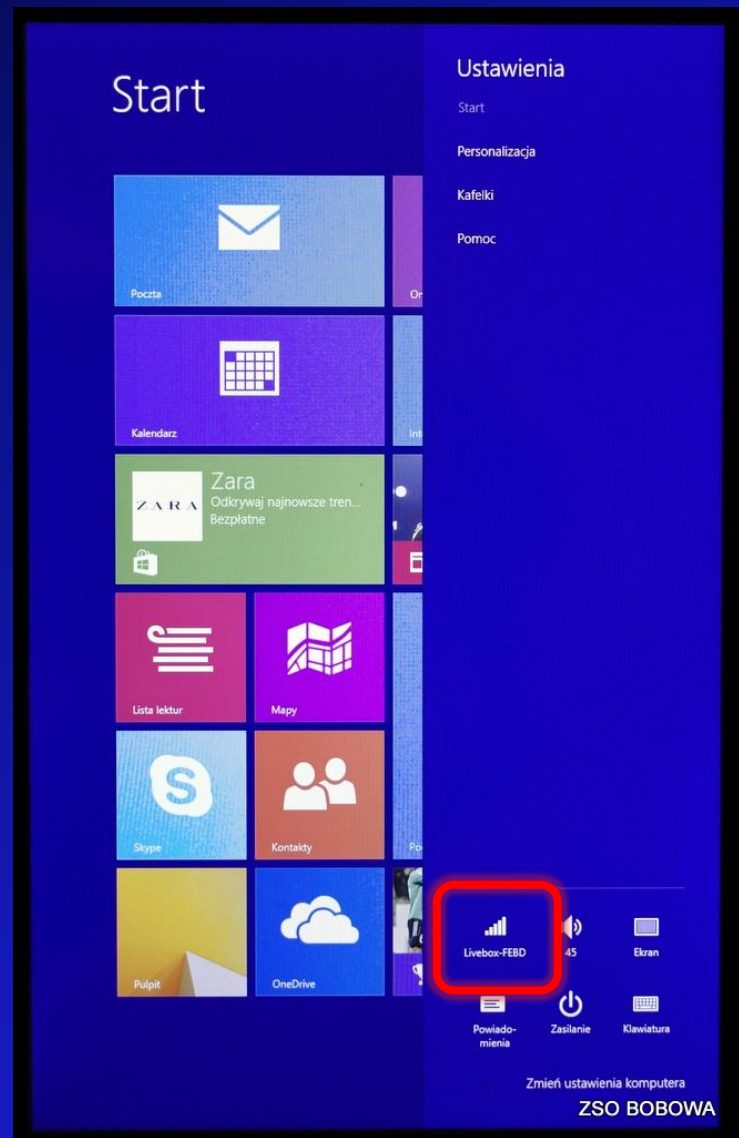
Start

Poczta

Or

Kalendarz

Int

ZARA

Zara
Odkrywaj najnowsze tren...
Bezpłatne

Lista lektur

Mapy

Skype

Kontakty

Po

Pulpit

OneDrive

Ustawienia

Start

Personalizacja

Kafelki

Pomoc

Livebox-FEBD

45

Ekran

Powiadomienia

Zasilanie

Klawiatura

Zmień ustawienia komputera

ZSO BOBOWA